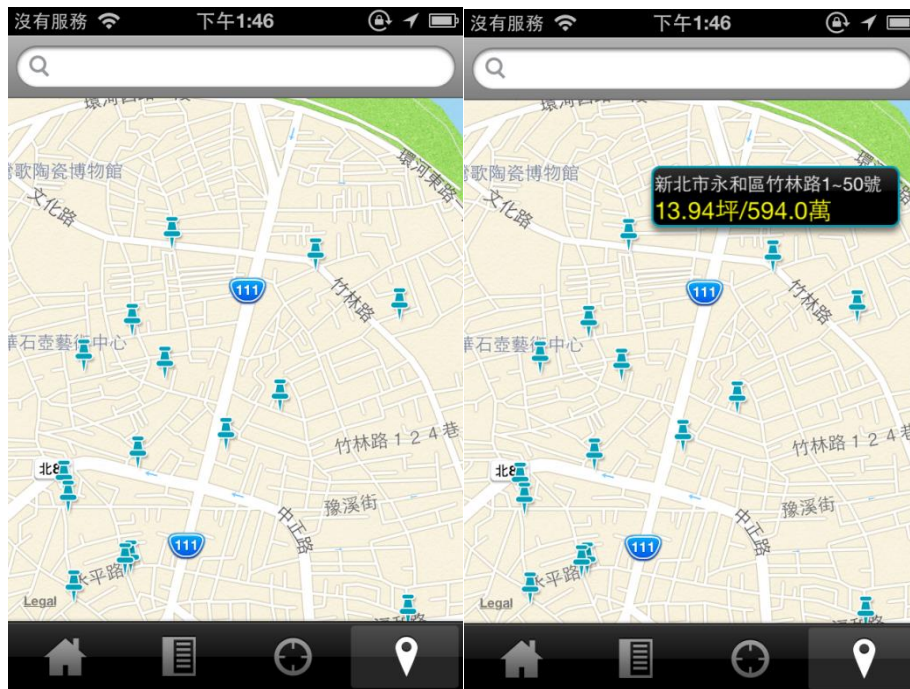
沒有服務 下午1:46

環河西路

鶯歌陶瓷博物館

環河東路

文化路

111

竹林路

華石壺藝術中心

竹林路124巷

北8

豫溪街

中正路

111

永平路

Legal

沒有服務 下午1:46

環河西路

鶯歌陶瓷博物館

新北市永和區竹林路1~50號
13.94坪/594.0萬

文化路

111

竹林路

華石壺藝術中心

竹林路124巷

北8

豫溪街

中正路

111

永平路

Legal